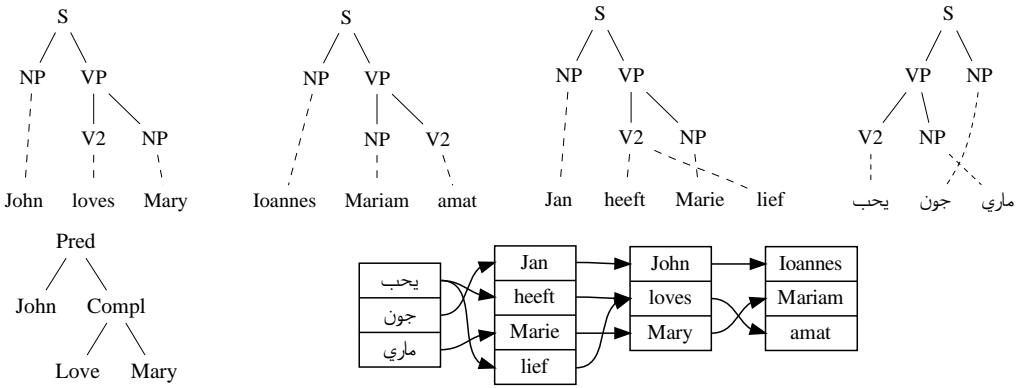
S
NP VP
V2 NP
John loves Mary

S
NP VP
NP V2
Ioannes Mariam amat

S
NP VP
V2 NP
Jan heeft Marie lief

S
VP NP
V2 NP
يحب جون ماري

Pred
John Compl
Love Mary

يحب
جون
ماري

Jan
heeft
Marie
lief

John
loves
Mary

Ioannes
Mariam
amat